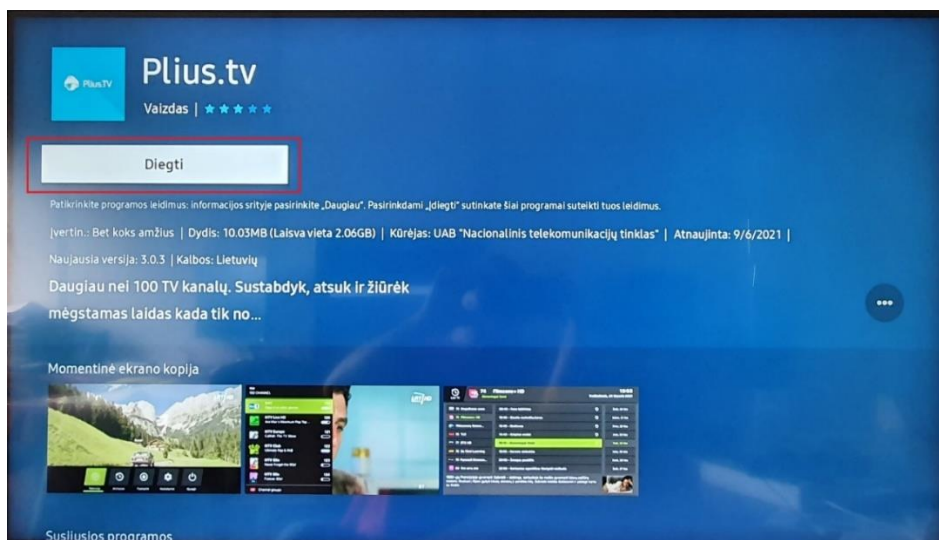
PliusTV

Plius.tv

Vaizdas | ★★★★★

Diegti

Patikrinkite programos leidimus: informacijos srityje pasirinkite „Daugiau". Pasirinkdami „Įdiegti" sutinkate šiai programai suteikti tuos leidimus.

Įvertin.: Bet koks amžius | Dydis: 10.03MB (Laisva vieta 2.06GB) | Kūrėjas: UAB "Nacionalinis telekomunikacijų tinklas" | Atnaujinta: 9/6/2021 |

Naujausia versija: 3.0.3 | Kalbos: Lietuvių

Daugiau nei 100 TV kanalų. Sustabdyk, atsuk ir žiūrėk mėgstamas laidas kada tik no...

•••

Momentinė ekrano kopija

Susijusios programos